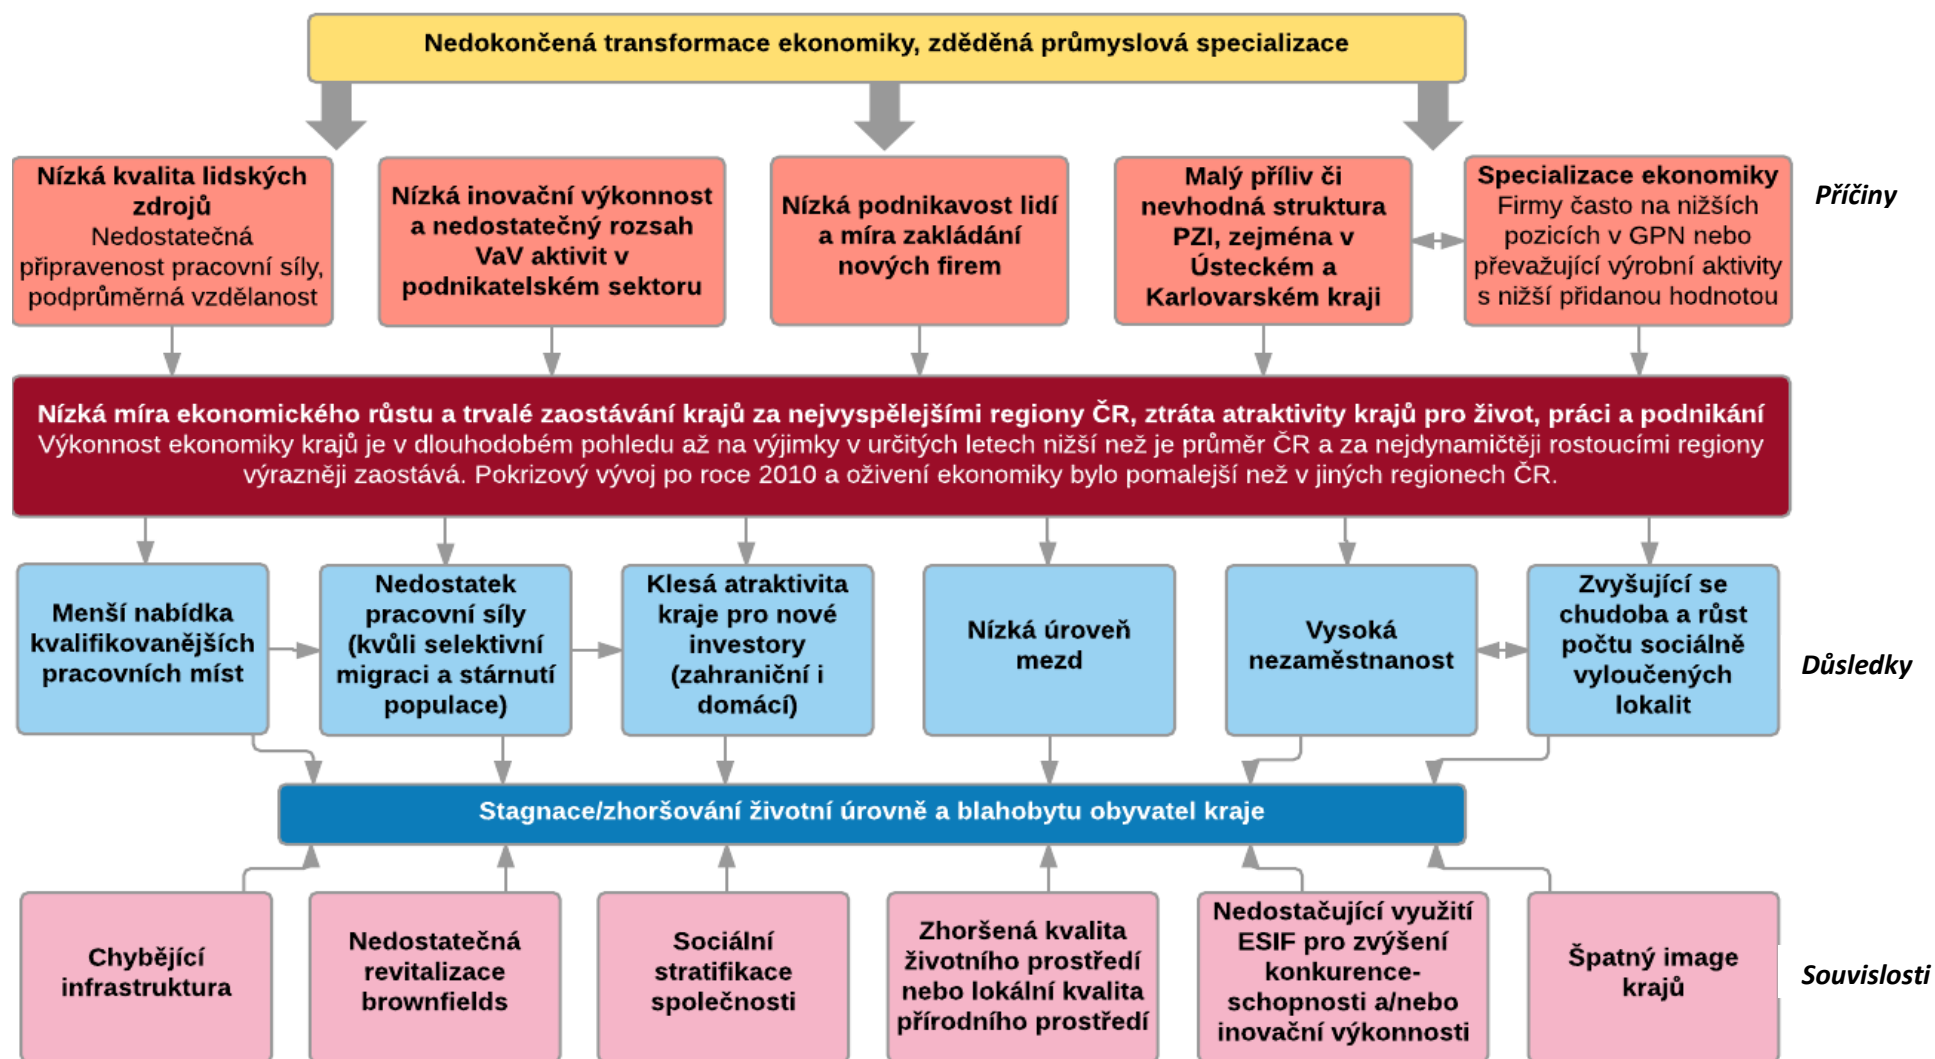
Nedokončená transformace ekonomiky, zděděná průmyslová specializace

Nízká kvalita lidských zdrojů
Nedostatečná připravenost pracovní síly, podprůměrná vzdělanost

Nízká inovační výkonnost a nedostatečný rozsah VaV aktivit v podnikatelském sektoru

Nízká podnikavost lidí a míra zakládání nových firem

Malý příliv či nevhodná struktura PZI, zejména v Ústeckém a Karlovarském kraji

Specializace ekonomiky
Firmy často na nižších pozicích v GPN nebo převažující výrobní aktivity s nižší přidanou hodnotou

Příčiny

Nízká míra ekonomického růstu a trvalé zaostávání krajů za nejvyspělejšími regiony ČR, ztráta atraktivity krajů pro život, práci a podnikání
Výkonnost ekonomiky krajů je v dlouhodobém pohledu až na výjimky v určitých letech nižší než je průměr ČR a za nejdynamičtěji rostoucími regiony výrazněji zaostává. Pokrizový vývoj po roce 2010 a oživení ekonomiky bylo pomalejší než v jiných regionech ČR.

Menší nabídka kvalifikovanějších pracovních míst

Nedostatek pracovní síly (kvůli selektivní migraci a stárnutí populace)

Klesá atraktivita kraje pro nové investory (zahraniční i domácí)

Nízká úroveň mezd

Vysoká nezaměstnanost

Zvyšující se chudoba a růst počtu sociálně vyloučených lokalit

Důsledky

Stagnace/zhoršování životní úrovně a blahobytu obyvatel kraje

Chybějící infrastruktura

Nedostatečná revitalizace brownfields

Sociální stratifikace společnosti

Zhoršená kvalita životního prostředí nebo lokální kvalita přírodního prostředí

Nedostačující využití ESIF pro zvýšení konkurenceschopnosti a/nebo inovační výkonnosti

Špatný image krajů

Souvislosti